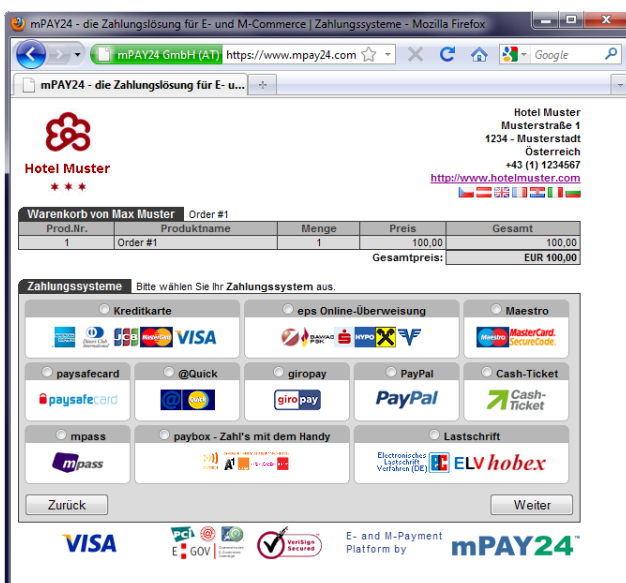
mPAY24 - die Zahlungslösung für E- und M-Commerce | Zahlungssysteme - Mozilla Firefox

mPAY24 GmbH (AT) https://www.mpay24.com

Google

mPAY24 - die Zahlungslösung für E- u...

Hotel Muster
★ ★ ★

Hotel Muster
Musterstraße 1
1234 - Musterstadt
Österreich
+43 (1) 1234567
http://www.hotelmuster.com

Warenkorb von Max Muster Order #1

| Prod.Nr. | Produktname | Menge | Preis | Gesamt |
|---|---|---|---|---|
| 1 | Order #1 | 1 | 100,00 | 100,00 |
| | | | Gesamtpreis: | EUR 100,00 |

Zahlungssysteme Bitte wählen Sie Ihr Zahlungssystem aus.

Kreditkarte
VISA

eps Online-Überweisung
BAWAG PSK HYPO

Maestro
Maestro MasterCard. SecureCode.

paysafecard
paysafecard

@Quick
Quick

giropay
giro pay

PayPal
PayPal

Cash-Ticket
Cash-Ticket

mpass
mpass

paybox - Zahl's mit dem Handy

Lastschrift
Electronisches Lastschrift Verfahren (DE) ELV hobex

Zurück

Weiter

VISA

E GOV

VeriSign Secured

E- and M-Payment Platform by

mPAY24